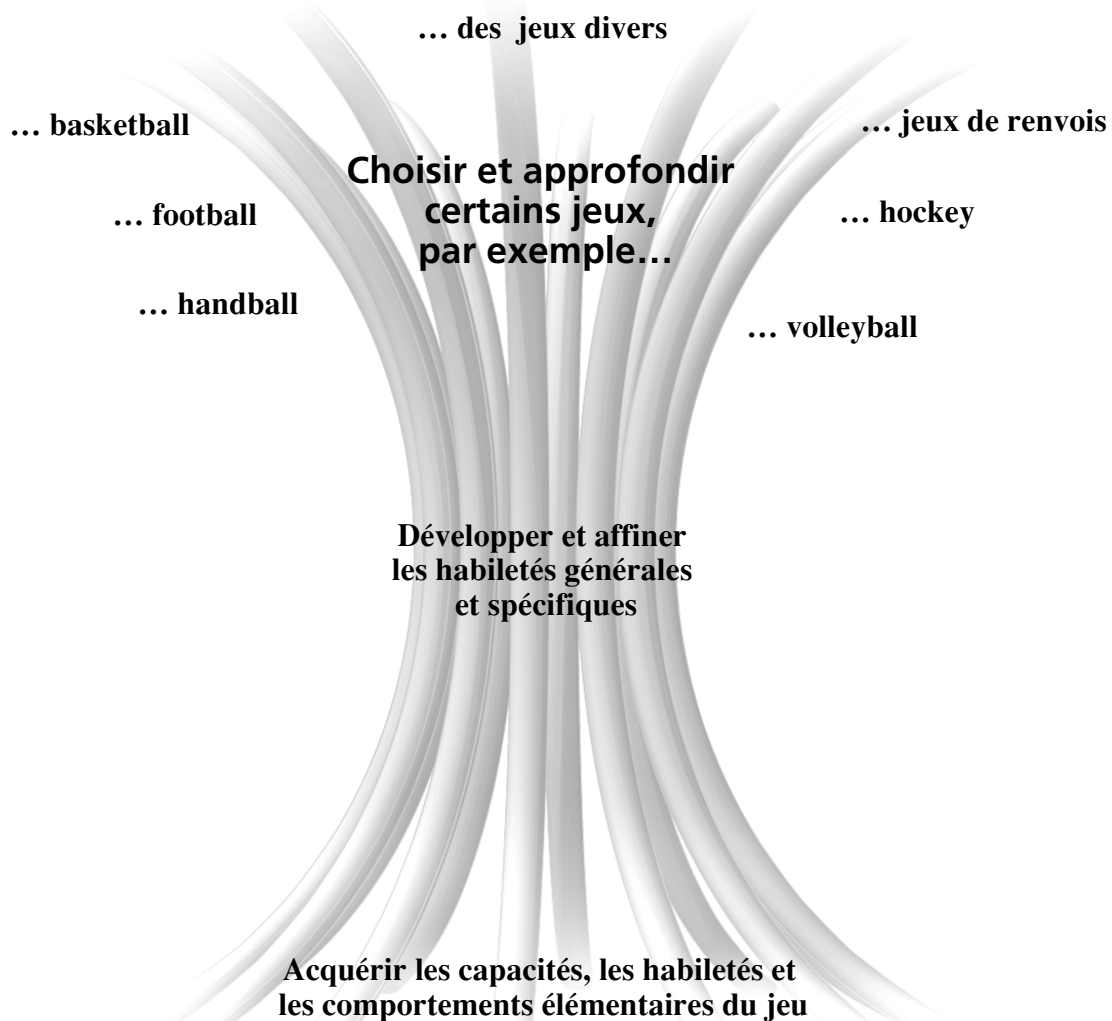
… des jeux divers

… basketball

… jeux de renvois

Choisir et approfondir certains jeux, par exemple…

… football

… hockey

… handball

… volleyball

Développer et affiner les habiletés générales et spécifiques

Acquérir les capacités, les habiletés et les comportements élémentaires du jeu